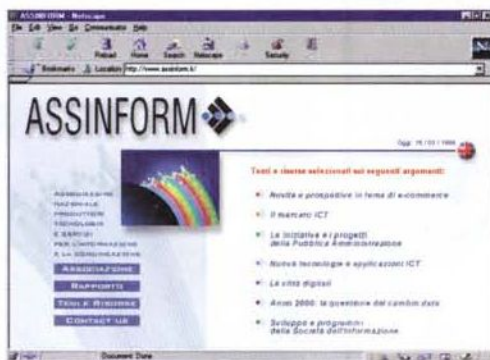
ASSINFORM - Netscape

File Edit View Go Communicator Help

Reload Home Search Netscape Security

Bookmarks Location: http://www.assinform.it/

ASSINFORM

Oggi: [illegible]

Temi e risorse selezionati sui seguenti argomenti:

ASSOCIAZIONE NAZIONALE PRODUTTORI TECNOLOGIE E SERVIZI PER L'INFORMAZIONE E LA COMUNICAZIONE

Associazione

Rapporti

Temi e Risorse

Contact us

Novità e prospettive in tema di e-commerce

Il mercato ICT

Le iniziative e i progetti della Pubblica Amministrazione

Nuove tecnologie e applicazioni ICT

Le città digitali

Anno 2000: la questione del cambio data

Sviluppo e progresso della Società dell'Informazione

Document: Done